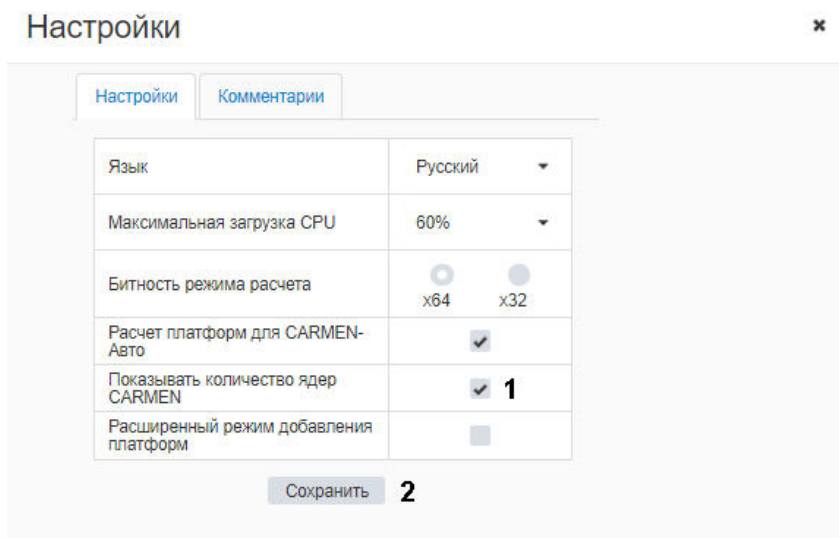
Настройки

×

Настройки | Комментарии

| Язык | Русский |
|---|---|
| Максимальная загрузка CPU | 60% |
| Битность режима расчета | x64 x32 |
| Расчет платформ для CARMEN-Авто | ✔ |
| Показывать количество ядер CARMEN | ✔ 1 |
| Расширенный режим добавления платформ | |

Сохранить 2